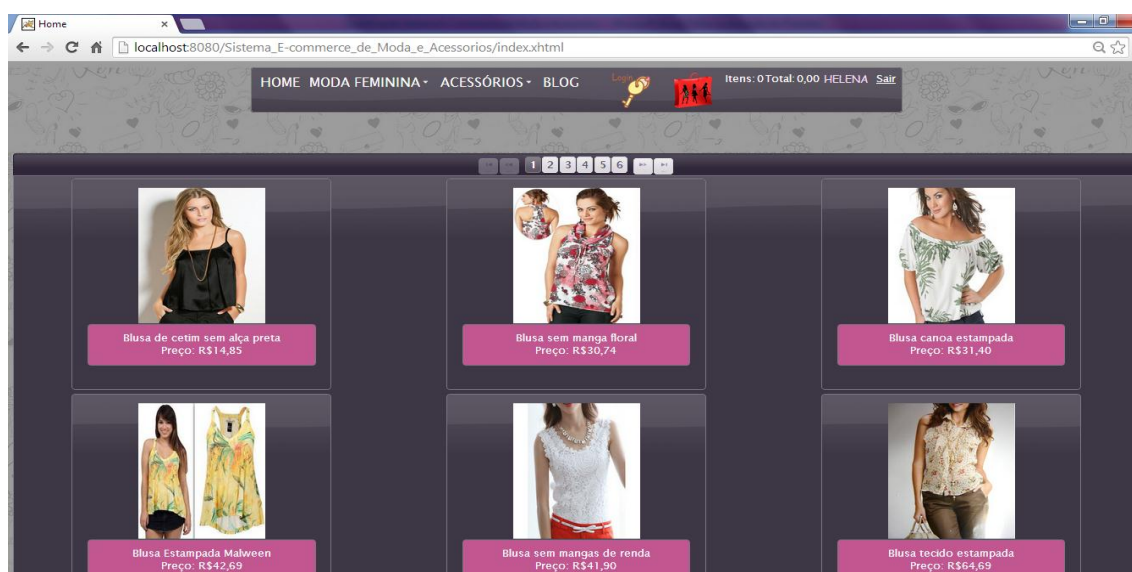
Home
localhost:8080/Sistema_E-commerce_de_Moda_e_Acessorios/index.xhtml

HOME MODA FEMININA ACESSÓRIOS BLOG
Login
Itens: 0 Total: 0,00 HELENA Sair

1 2 3 4 5 6

Blusa de cetim sem alça preta
Preço: R$14,85

Blusa sem manga floral
Preço: R$30,74

Blusa canoa estampada
Preço: R$31,40

Blusa Estampada Malween
Preço: R$42,69

Blusa sem mangas de renda
Preço: R$41,90

Blusa tecido estampada
Preço: R$64,69